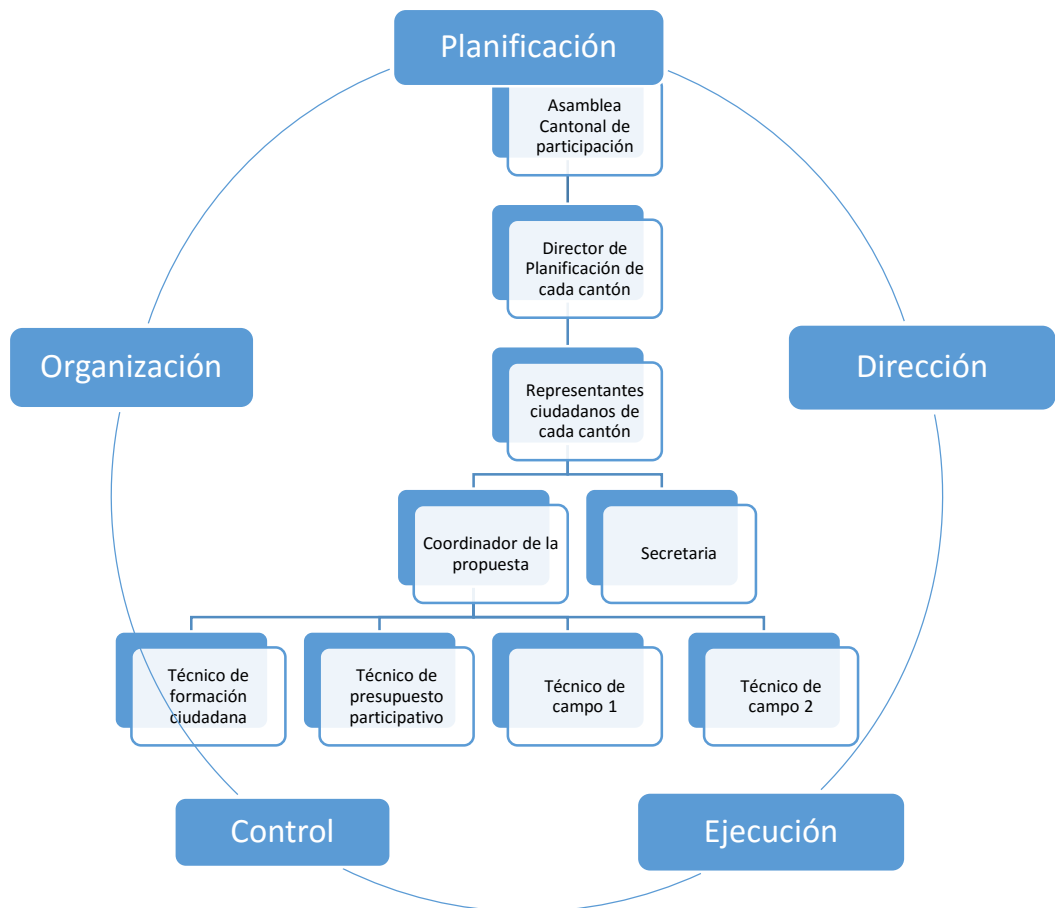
Planificación

Asamblea Cantonal de participación

Director de Planificación de cada cantón

Representantes ciudadanos de cada cantón

Coordinador de la propuesta

Secretaria

Técnico de formación ciudadana

Técnico de presupuesto participativo

Técnico de campo 1

Técnico de campo 2

Organización

Dirección

Control

Ejecución